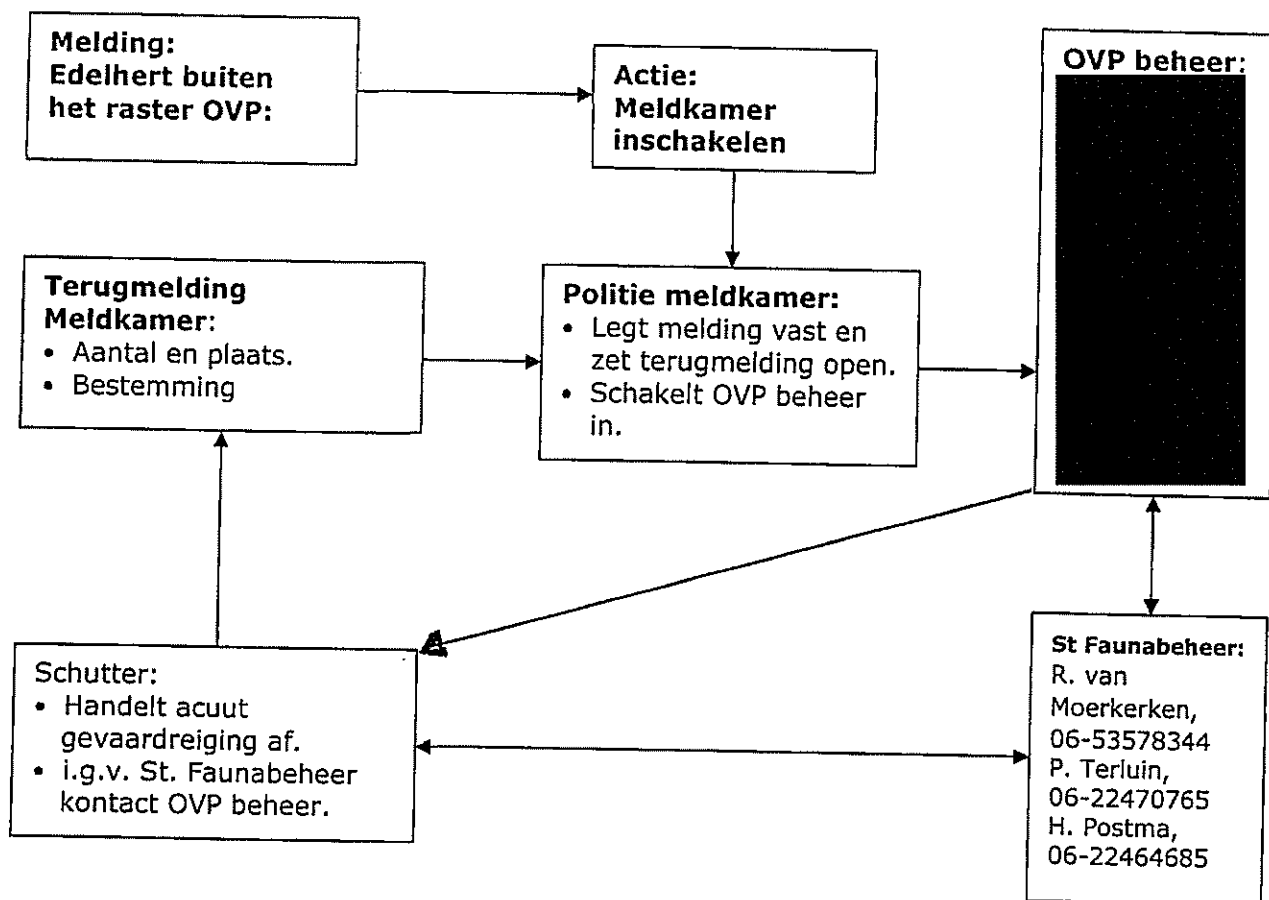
Melding:
Edelhert buiten het raster OVP:

Actie:
Meldkamer inschakelen

OVP beheer:

Terugmelding Meldkamer:
• Aantal en plaats.
• Bestemming

Politie meldkamer:
• Legt melding vast en zet terugmelding open.
• Schakelt OVP beheer in.

Schutter:
• Handelt acuut gevaardreiging af.
• i.g.v. St. Faunabeheer kontact OVP beheer.

St Faunabeheer:
R. van Moerkerken, 06-53578344
P. Terluin, 06-22470765
H. Postma, 06-22464685